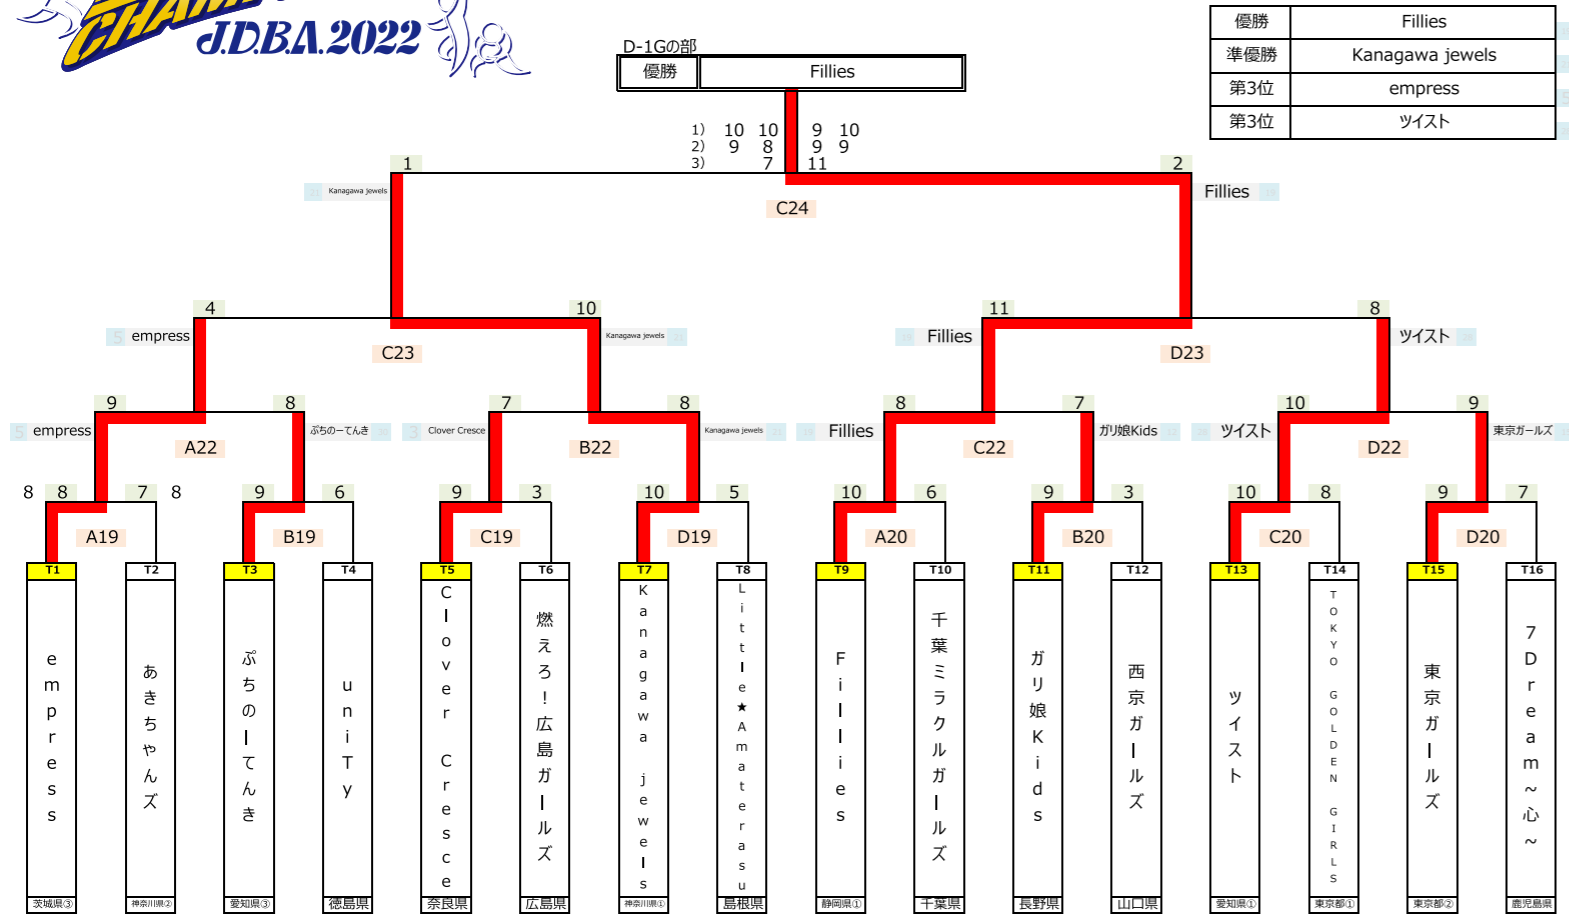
CHAM J.D.B.A.2022

D-1Gの部

| 優勝 | Fillies |
|---|---|

| 優勝 | Fillies |
|---|---|
| 準優勝 | Kanagawa jewels |
| 第3位 | empress |
| 第3位 | ツイスト |

1) 10 10 9 10
2) 9 8 9 9
3) 7 11

1 Kanagawa jewels
2 Fillies
C24

4 empress
10 Kanagawa jewels
C23
11 Fillies
8 ツイスト
D23

9 empress
8 ぷちの－てんき
A22
7 Clover Cresce
8 Kanagawa jewels
B22
8 Fillies
7 ガリ娘Kids
C22
10 ツイスト
9 東京ガールズ
D22

8 8 7 8 A19
9 6 B19
9 3 C19
10 5 D19
10 6 A20
9 3 B20
10 8 C20
9 7 D20

T1 empress 茨城県③
T2 あきちゃんズ 神奈川県②
T3 ぷちの－てんき 愛知県③
T4 uniTy 徳島県
T5 Clover Cresce 奈良県
T6 燃えろ！広島ガールズ 広島県
T7 Kanagawa jewels 神奈川県①
T8 Little★Amateras u 島根県
T9 Fillies 静岡県①
T10 千葉ミラクルガールズ 千葉県
T11 ガリ娘Kids 長野県
T12 西京ガールズ 山口県
T13 ツイスト 愛知県①
T14 TOKYO GOLDEN GIRLS 東京都①
T15 東京ガールズ 東京都②
T16 7Dream～心～ 鹿児島県